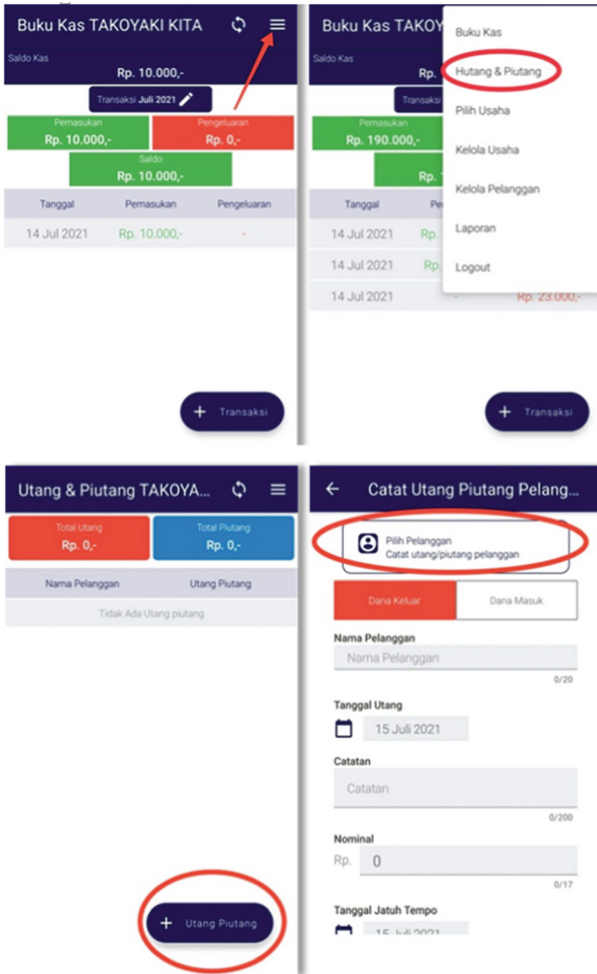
Buku Kas TAKOYAKI KITA

Saldo Kas

Rp. 10.000,-

Transaksi Juli 2021

Pemasukan
Rp. 10.000,-

Pengeluaran
Rp. 0,-

Saldo
Rp. 10.000,-

| Tanggal | Pemasukan | Pengeluaran |
|---|---|---|
| 14 Jul 2021 | Rp. 10.000,- | - |

+ Transaksi

Buku Kas TAKOY

Saldo Kas

Transaksi

Pemasukan
Rp. 190.000,-

| Tanggal | Pe |
|---|---|
| 14 Jul 2021 | Rp. |
| 14 Jul 2021 | Rp. |
| 14 Jul 2021 | - Rp. 23.000,- |

Buku Kas
Hutang & Piutang
Pilih Usaha
Kelola Usaha
Kelola Pelanggan
Laporan
Logout

+ Transaksi

Utang & Piutang TAKOYA...

Total Utang
Rp. 0,-

Total Piutang
Rp. 0,-

| Nama Pelanggan | Utang Piutang |
|---|---|

Tidak Ada Utang piutang

+ Utang Piutang

Catat Utang Piutang Pelang...

Pilih Pelanggan
Catat utang/piutang pelanggan

Dana Keluar | Dana Masuk

Nama Pelanggan
Nama Pelanggan
0/20

Tanggal Utang
15 Juli 2021

Catatan
Catatan
0/200

Nominal
Rp. 0
0/17

Tanggal Jatuh Tempo
15 Juli 2021